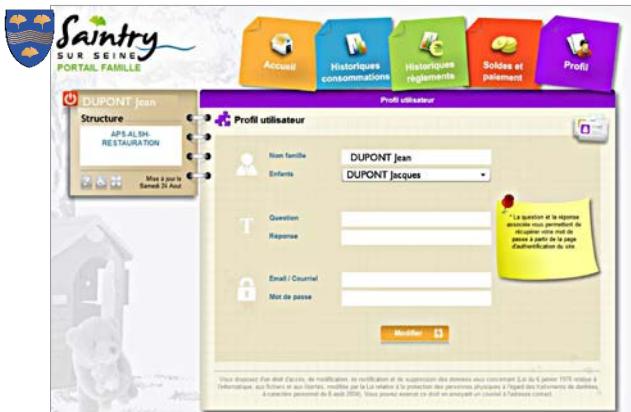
Saintry SUR SEINE
PORTAIL FAMILLE

Accueil
Historiques consommations
Historiques règlements
Soldes et paiement
Profil

DUPONT Jean
Structure
APS-ALSH-RESTAURATION
Mise à jour le Samedi 24 Aout

Profil utilisateur
Profil utilisateur

Nom famille
DUPONT Jean
Enfants
DUPONT Jacques

Question
Réponse

Email / Courriel
Mot de passe

* La question et la réponse associée vous permettent de récupérer votre mot de passe à partir de la page d'authentification du site.

Modifier

Vous disposez d'un droit d'accès, de modification, de rectification et de suppression des données vous concernant (Loi du 6 janvier 1978 relative à l'informatique, aux fichiers et aux libertés, modifiée par la Loi relative à la protection des personnes physiques à l'égard des traitements de données à caractère personnel du 6 août 2004). Vous pouvez exercer ce droit en envoyant un courriel à l'adresse contact.